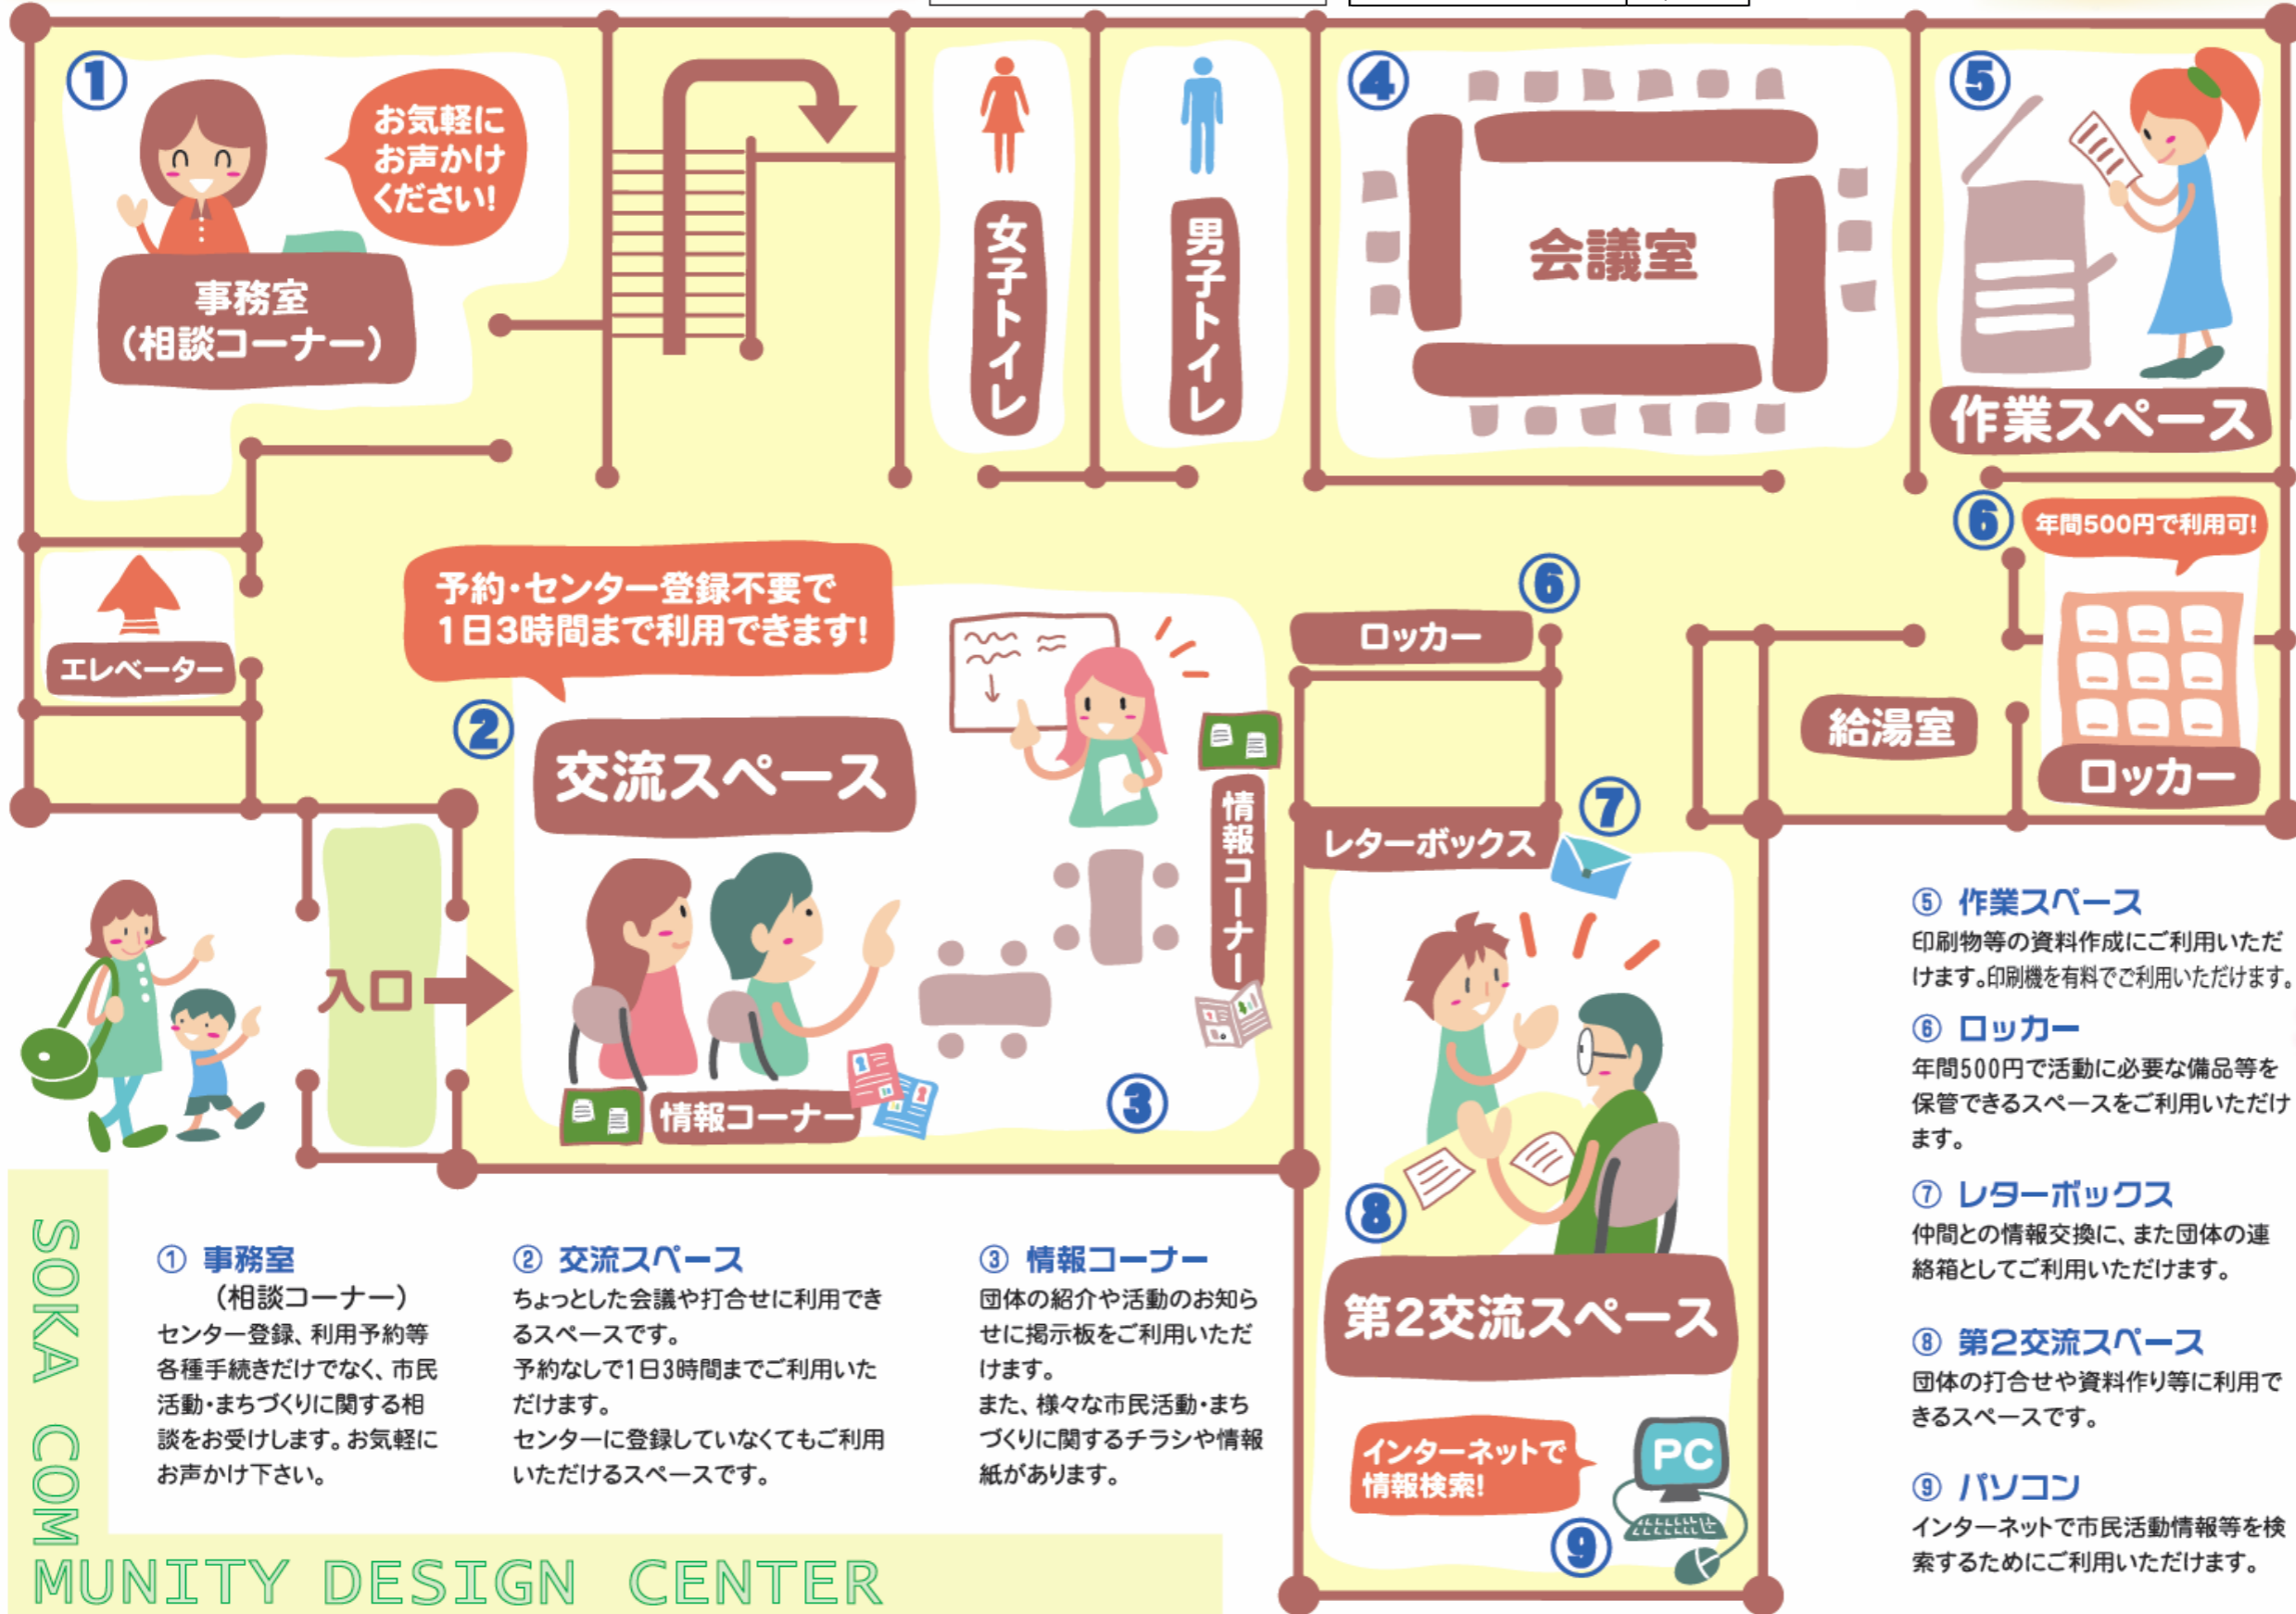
①
お気軽にお声かけください!
事務室
(相談コーナー)

女子トイレ
男子トイレ

④
会議室

⑤
作業スペース

⑥ 年間500円で利用可!

エレベーター

予約・センター登録不要で1日3時間まで利用できます!

②
交流スペース

⑥
ロッカー

給湯室

ロッカー

レターボックス
⑦

情報コーナー

入口

情報コーナー

③

⑧
第2交流スペース

インターネットで情報検索!
PC
⑨

⑤ 作業スペース
印刷物等の資料作成にご利用いただけます。印刷機を有料でご利用いただけます。

⑥ ロッカー
年間500円で活動に必要な備品等を保管できるスペースをご利用いただけます。

⑦ レターボックス
仲間との情報交換に、また団体の連絡箱としてご利用いただけます。

⑧ 第2交流スペース
団体の打合せや資料作り等に利用できるスペースです。

⑨ パソコン
インターネットで市民活動情報等を検索するためにご利用いただけます。

① 事務室
(相談コーナー)
センター登録、利用予約等各種手続きだけでなく、市民活動・まちづくりに関する相談をお受けします。お気軽にお声かけ下さい。

② 交流スペース
ちょっとした会議や打合せに利用できるスペースです。
予約なしで1日3時間までご利用いただけます。
センターに登録していなくてもご利用いただけるスペースです。

③ 情報コーナー
団体の紹介や活動のお知らせに掲示板をご利用いただけます。
また、様々な市民活動・まちづくりに関するチラシや情報紙があります。

SOKA COMMUNITY DESIGN CENTER